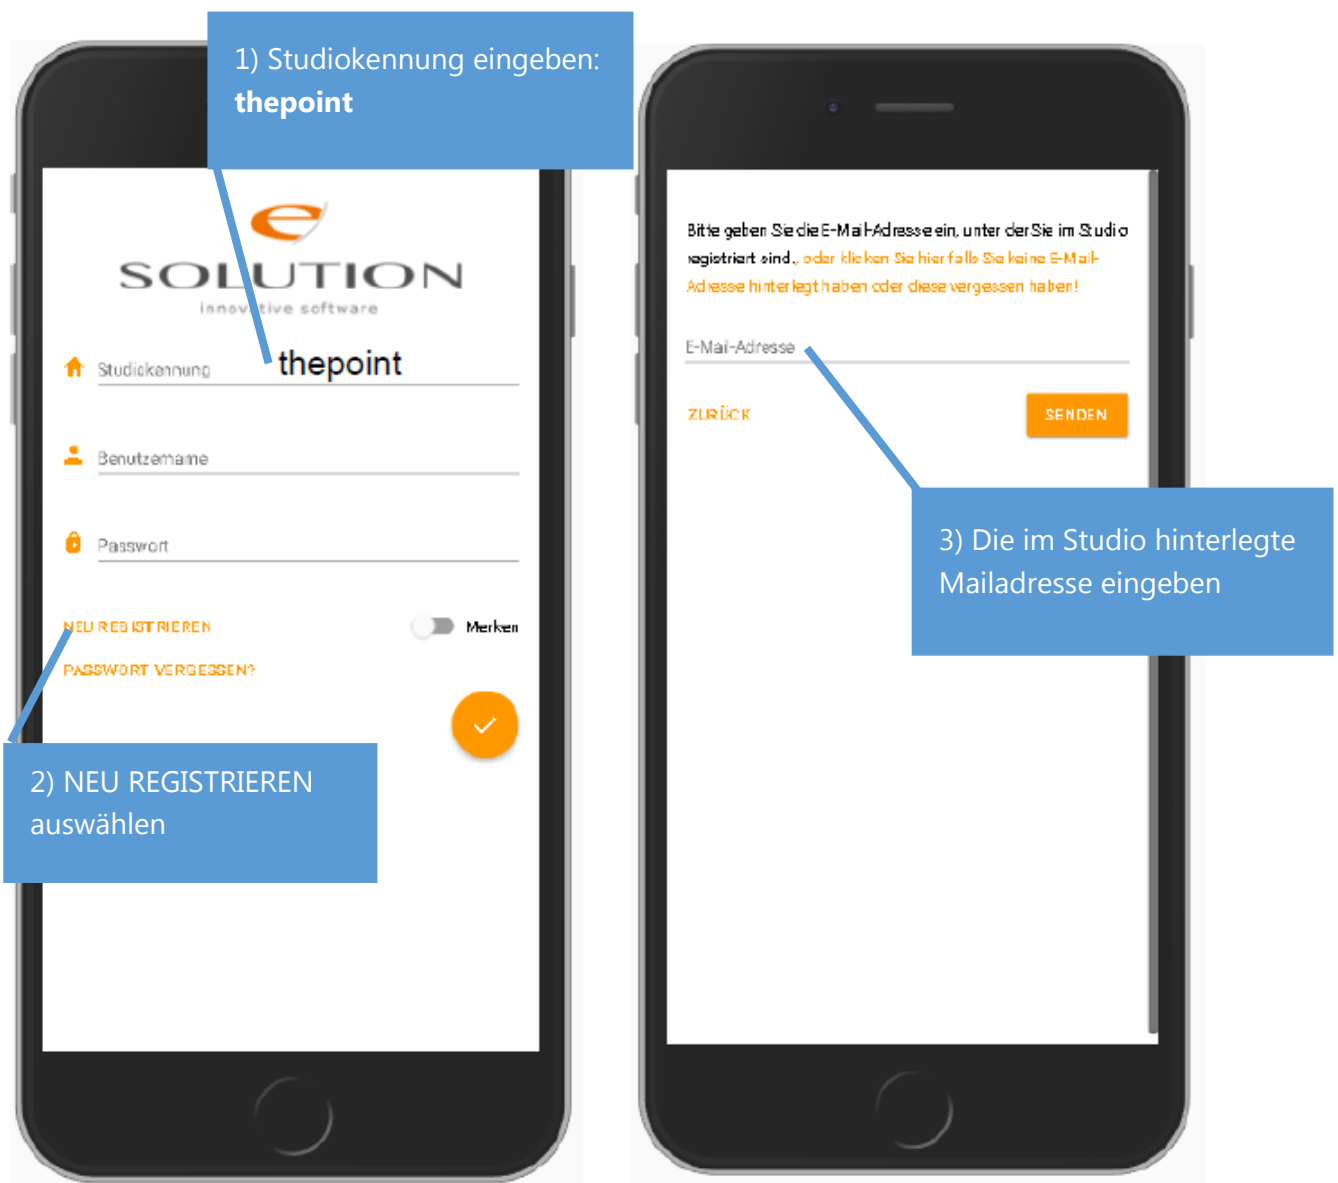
1) Studiokennung eingeben: **thepoint**

e SOLUTION
innovative software

Studiokennung thepoint

Benutzername

Passwort

NEU REGISTRIEREN

Merken

PASSWORT VERGESSEN?

2) NEU REGISTRIEREN auswählen

Bitte geben Sie die E-Mail-Adresse ein, unter der Sie im Studio registriert sind., oder klicken Sie hier falls Sie keine E-Mail-Adresse hinterlegt haben oder diese vergessen haben!

E-Mail-Adresse

ZURÜCK

SENDEN

3) Die im Studio hinterlegte Mailadresse eingeben